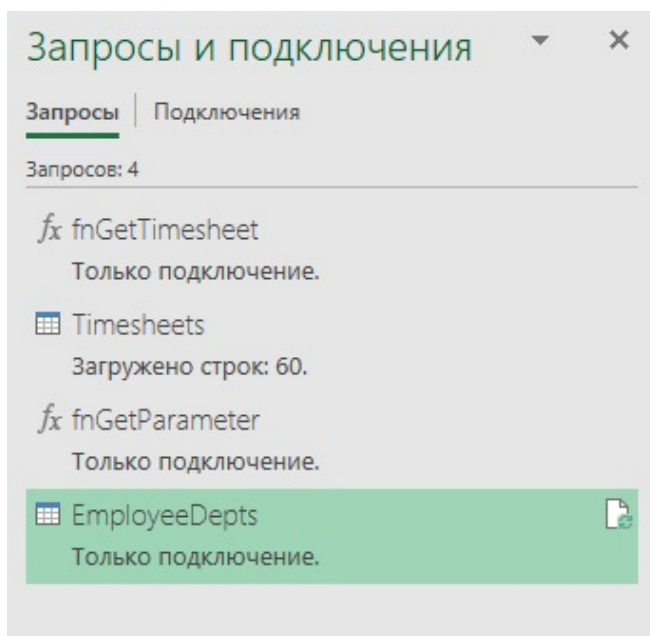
Запросы и подключения

Запросы | Подключения

Запросов: 4

$fx$ fnGetTimesheet
Только подключение.

Timesheets
Загружено строк: 60.

$fx$ fnGetParameter
Только подключение.

EmployeeDepts
Только подключение.